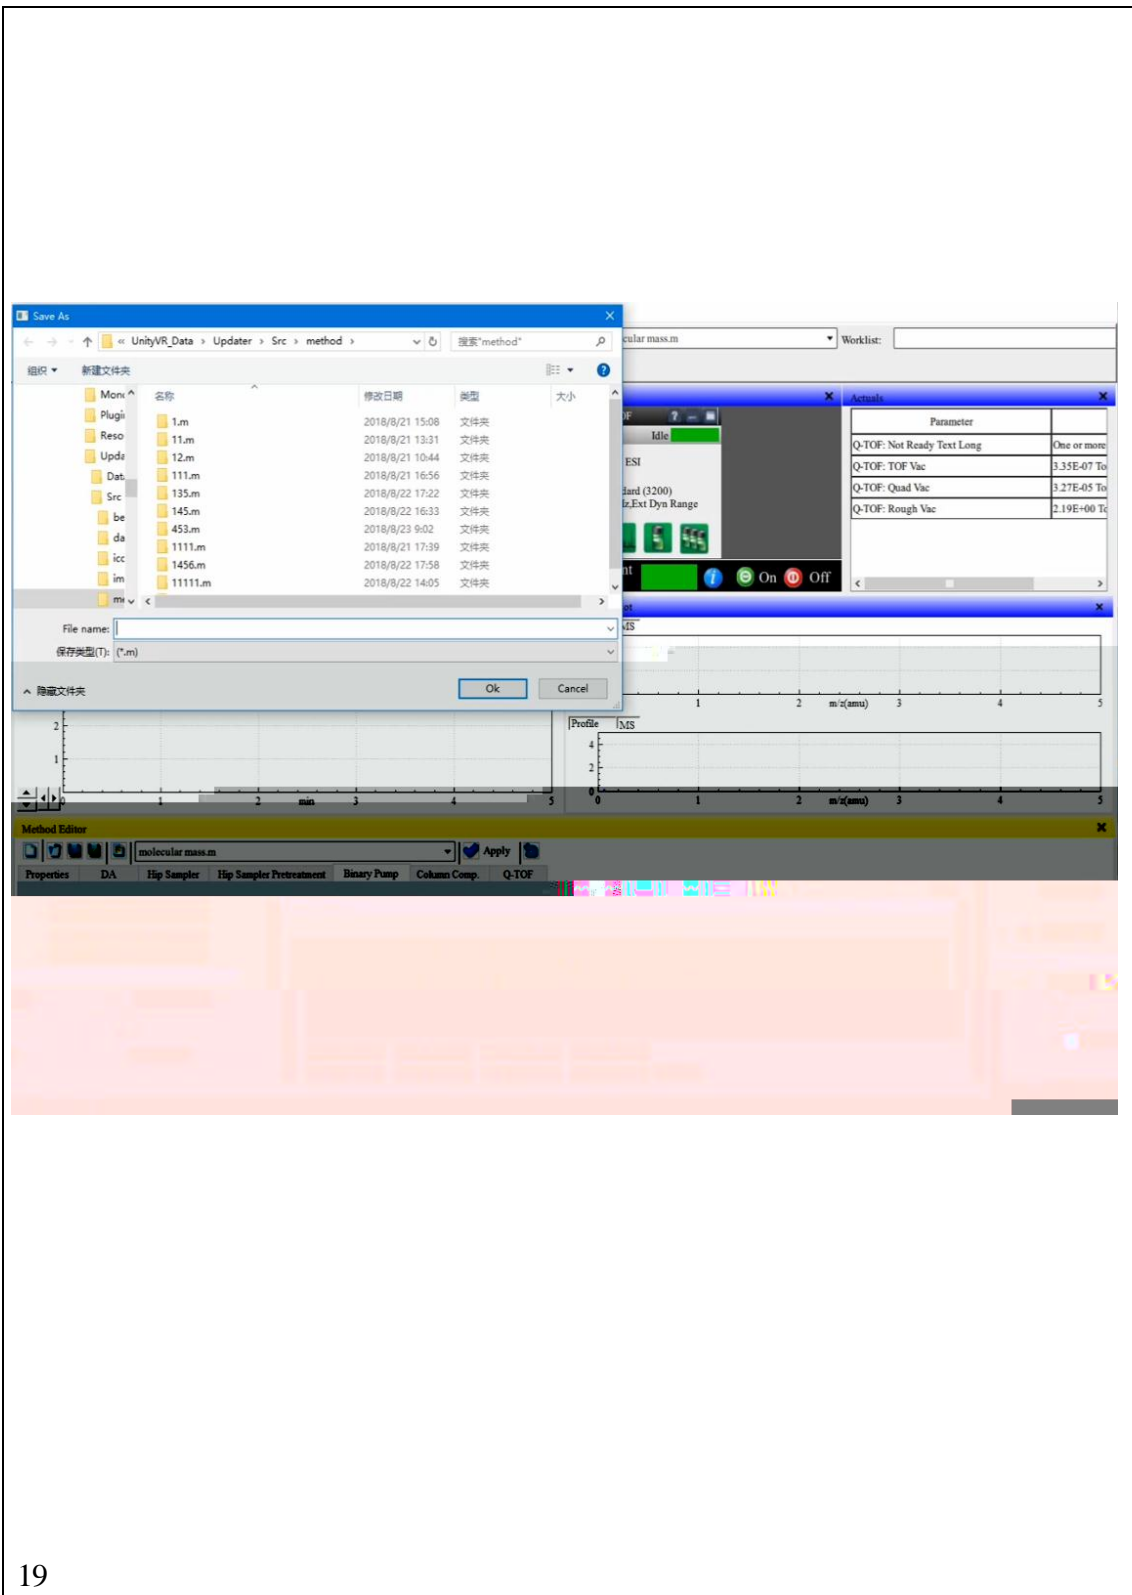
Save As

« UnityVR_Data › Updater › Src › method ›

搜索"method"

组织 ▾ 新建文件夹

Mon
Plugi
Reso
Upda
Dat
Src
be
da
icc
im
mı

| 名称 | 修改日期 | 类型 | 大小 |
|---|---|---|---|
| 1.m | 2018/8/21 15:08 | 文件夹 | |
| 11.m | 2018/8/21 13:31 | 文件夹 | |
| 12.m | 2018/8/21 10:44 | 文件夹 | |
| 111.m | 2018/8/21 16:56 | 文件夹 | |
| 135.m | 2018/8/22 17:22 | 文件夹 | |
| 145.m | 2018/8/22 16:33 | 文件夹 | |
| 453.m | 2018/8/23 9:02 | 文件夹 | |
| 1111.m | 2018/8/21 17:39 | 文件夹 | |
| 1456.m | 2018/8/22 17:58 | 文件夹 | |
| 11111.m | 2018/8/22 14:05 | 文件夹 | |

File name:
保存类型(T): (*.m)

隐藏文件夹

Ok Cancel

cular mass.m
Worklist:

Actuals

| Parameter | |
|---|---|
| Q-TOF: Not Ready Text Long | One or more |
| Q-TOF: TOF Vac | 3.35E-07 To |
| Q-TOF: Quad Vac | 3.27E-05 To |
| Q-TOF: Rough Vac | 2.19E+00 To |

F
Idle
ESI
dard (3200)
lz,Ext Dyn Range
nt
On Off

MS
1 2 m/z(amu) 3 4 5
Profile MS
4
2
0
0 1 2 m/z(amu) 3 4 5

2
1
1 2 min 3 4 5

Method Editor
molecular mass.m
Apply
Properties DA Hip Sampler Hip Sampler Pretreatment Binary Pump Column Comp. Q-TOF

19